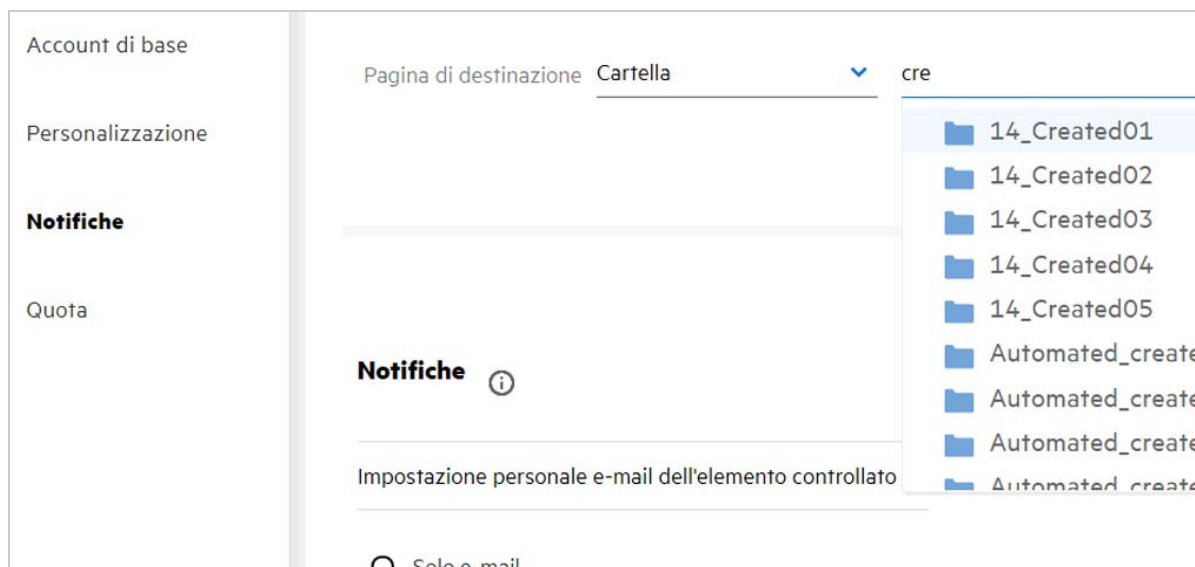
Account di base

Personalizzazione

Notifiche

Quota

Pagina di destinazione Cartella

cre

14_Created01
14_Created02
14_Created03
14_Created04
14_Created05
Automated_create
Automated_create
Automated_create
Automated_create

Notifiche

Impostazione personale e-mail dell'elemento controllato

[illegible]